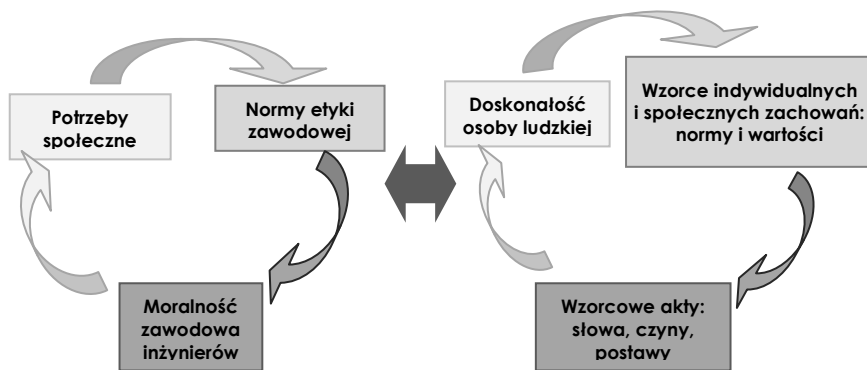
Potrzeby społeczne

Normy etyki zawodowej

Moralność zawodowa inżynierów

Doskonałość osoby ludzkiej

Wzorce indywidualnych i społecznych zachowań: normy i wartości

Wzorcowe akty: słowa, czyny, postawy